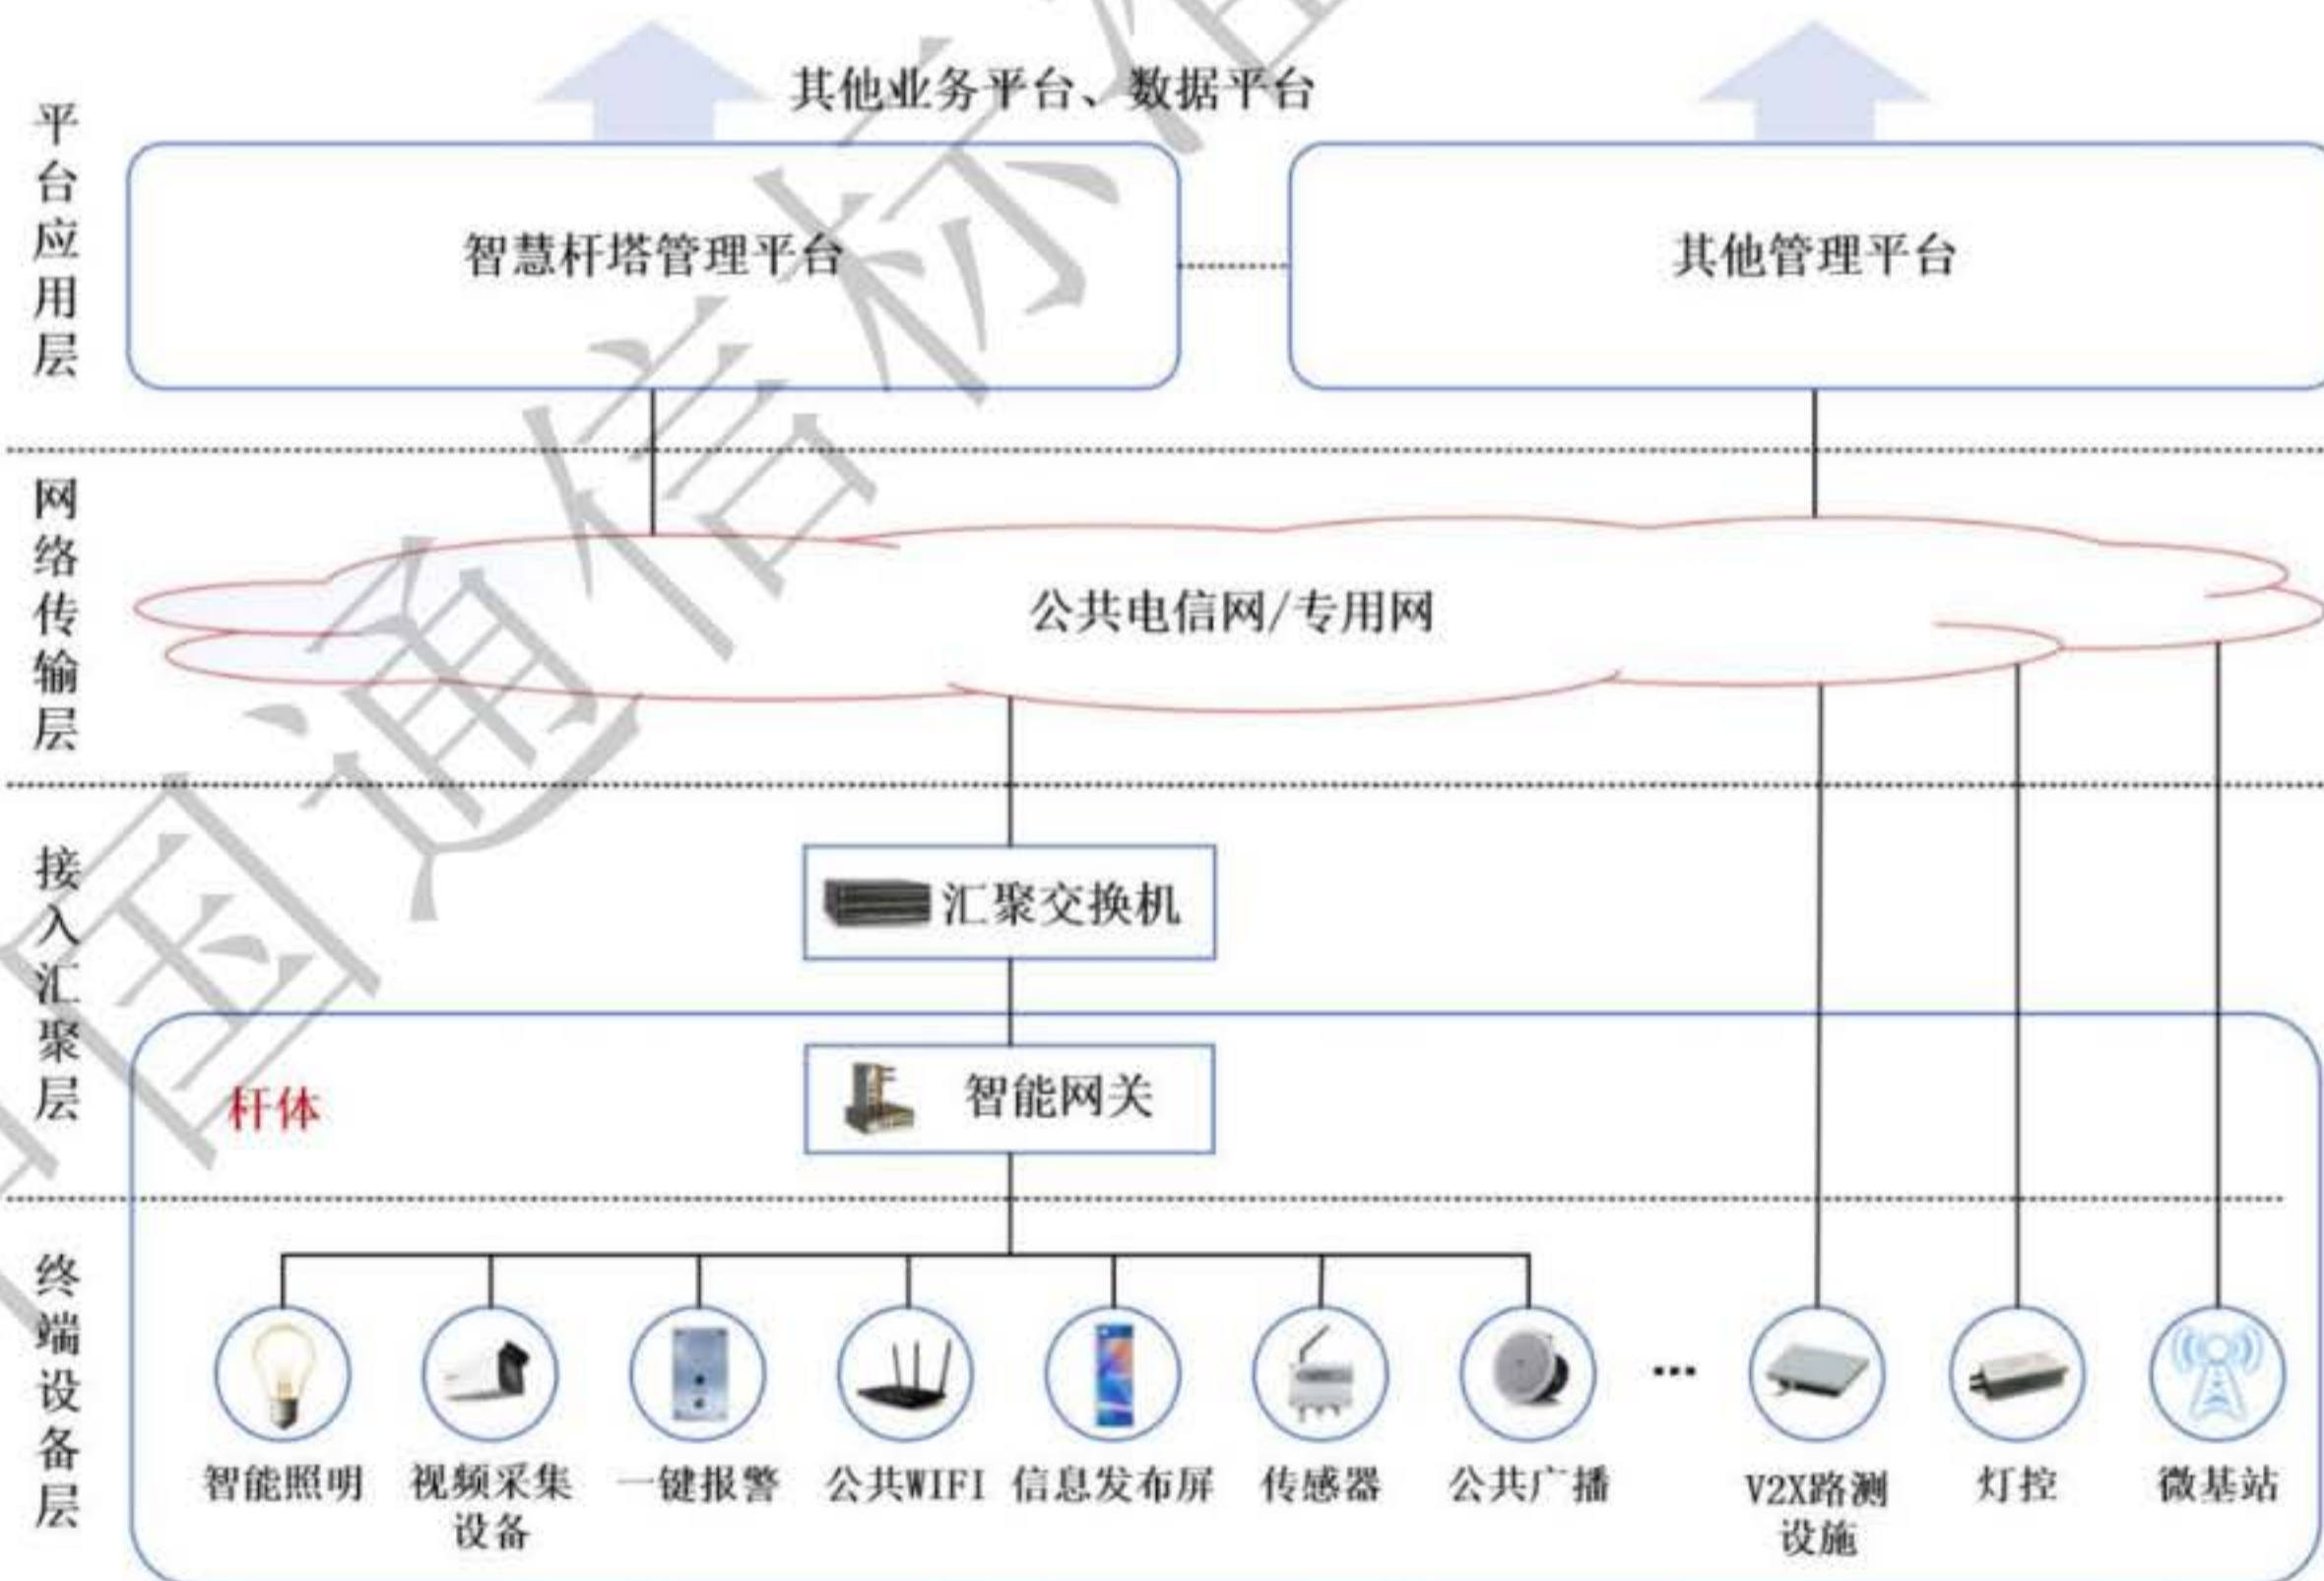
其他业务平台、数据平台

平台应用层

智慧杆塔管理平台

其他管理平台

网络传输层

公共电信网/专用网

接入汇聚层

汇聚交换机

杆体

智能网关

终端设备层

智能照明

视频采集设备

一键报警

公共WIFI

信息发布屏

传感器

公共广播

...

V2X路测设施

灯控

微基站